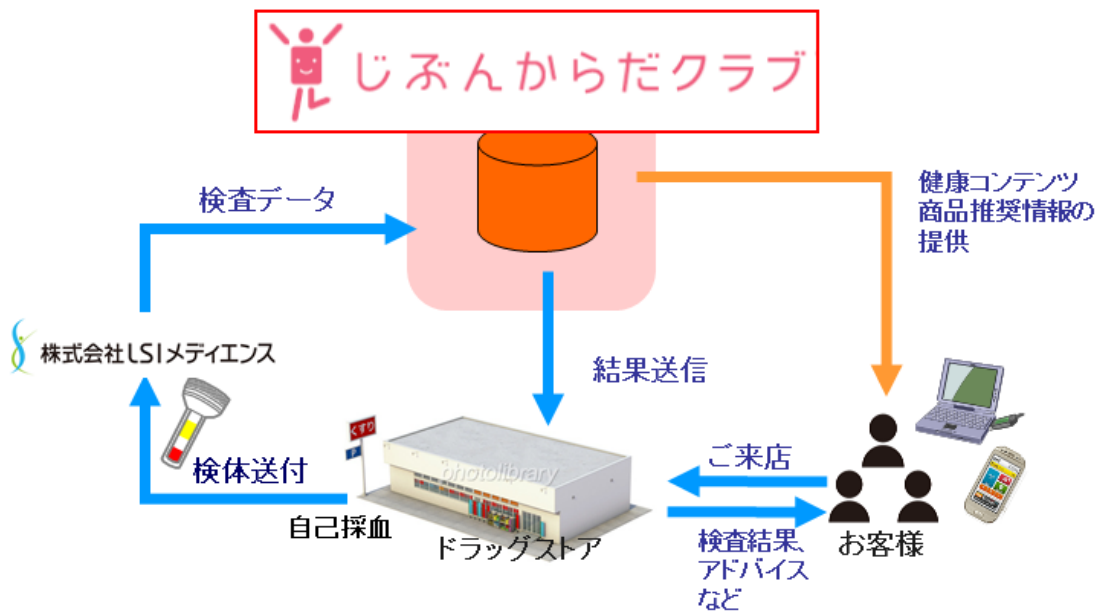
じぶんからだクラブ

検査データ

健康コンテンツ
商品推奨情報の
提供

株式会社LSIメディエンス

結果送信

くすり

P

photolibrary

検体送付

ご来店

自己採血

ドラッグストア

検査結果、
アドバイス
など

お客様